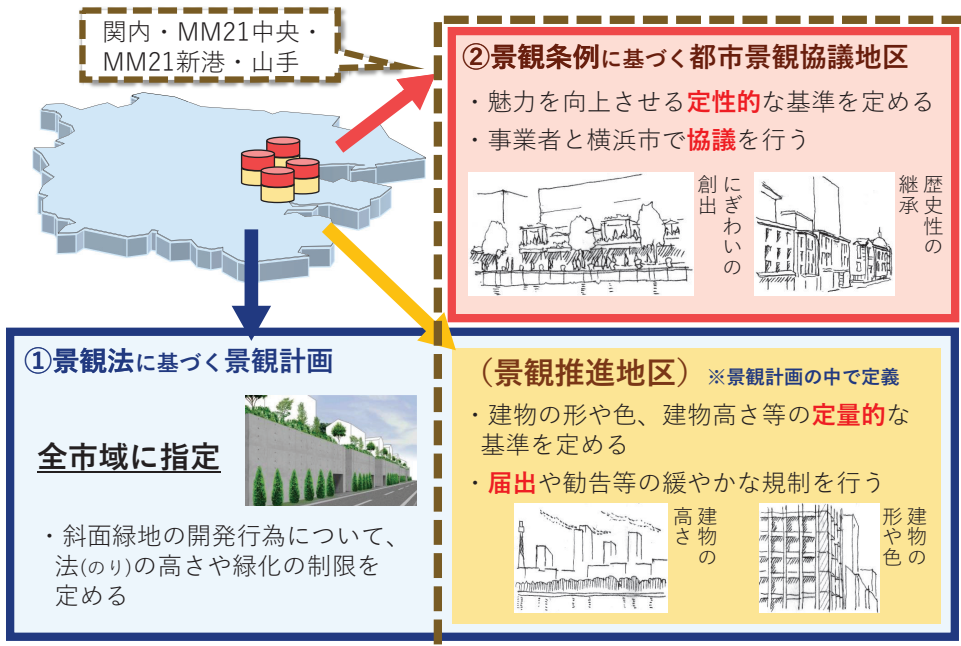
関内・MM21中央・MM21新港・山手

②景観条例に基づく都市景観協議地区

・魅力を向上させる定性的な基準を定める

・事業者と横浜市で協議を行う

にぎわいの創出

歴史性の継承

①景観法に基づく景観計画

全市域に指定

・斜面緑地の開発行為について、法(のり)の高さや緑化の制限を定める

（景観推進地区） ※景観計画の中で定義

・建物の形や色、建物高さ等の定量的な基準を定める

・届出や勧告等の緩やかな規制を行う

建物の高さ

建物の形や色